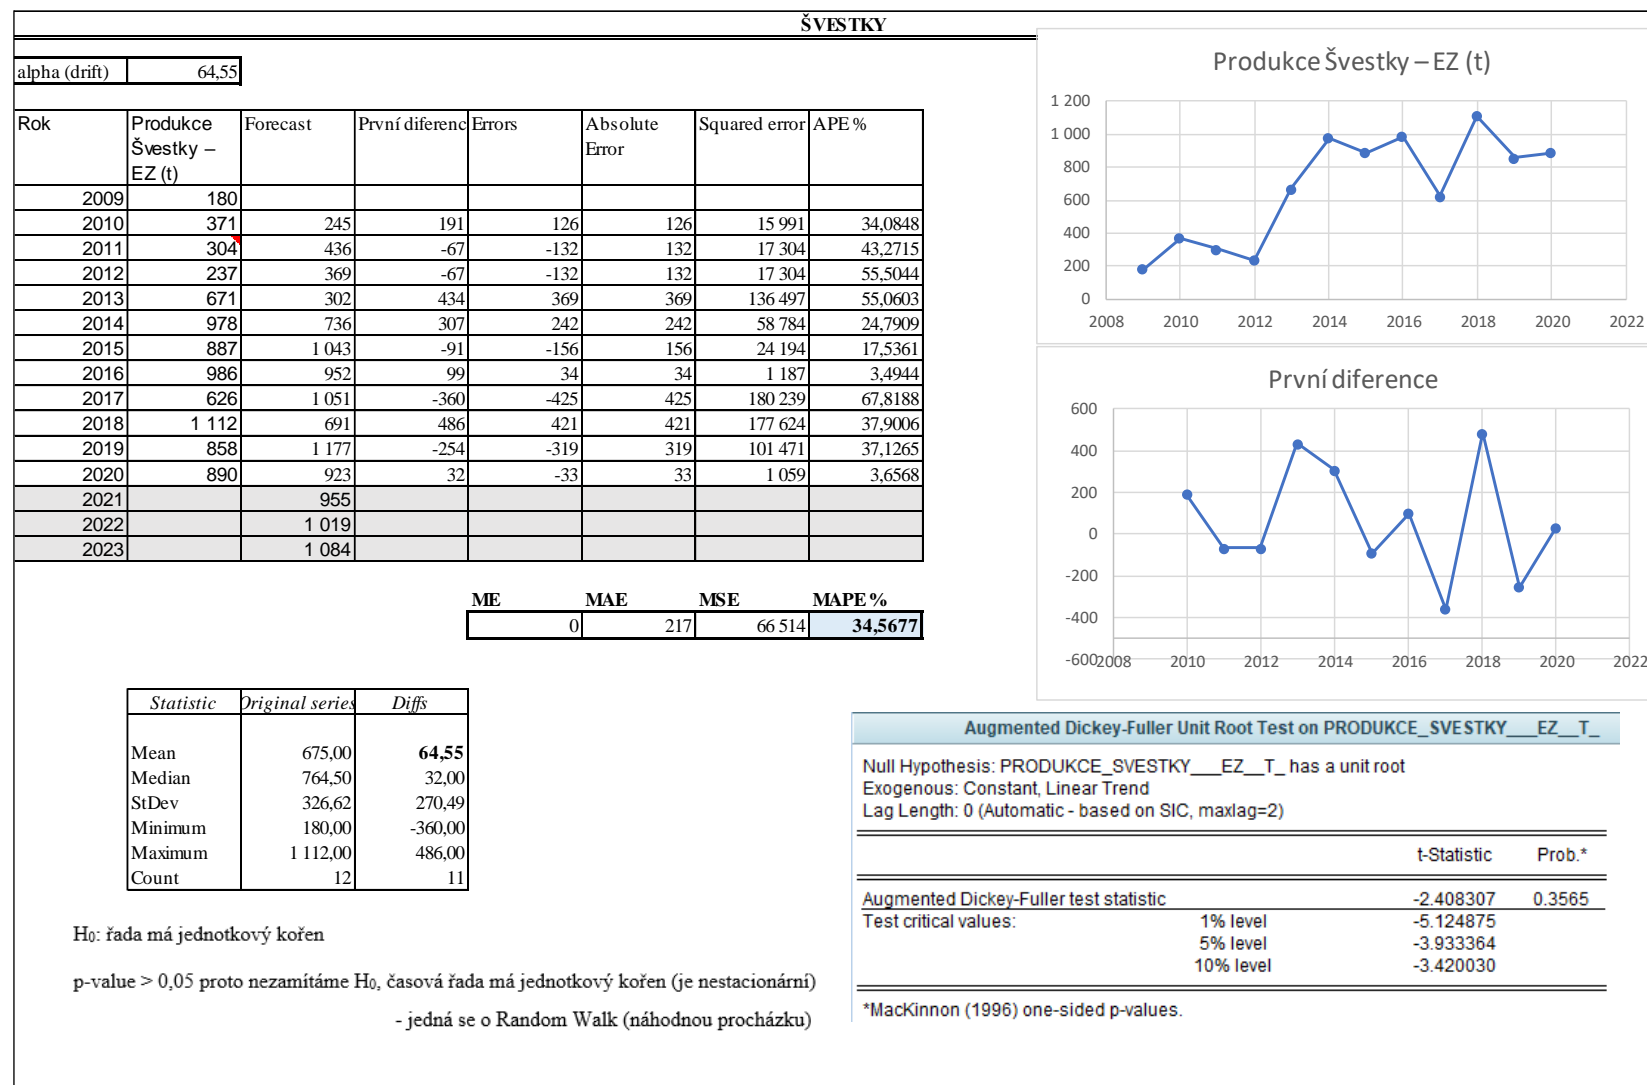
ŠVESTKY

| alpha (drift) | 64,55 |
|---|---|

| Rok | Produkce Švestky – EZ (t) | Forecast | První diferenc | Errors | Absolute Error | Squared error | APE % |
|---|---|---|---|---|---|---|---|
| 2009 | 180 | | | | | | |
| 2010 | 371 | 245 | 191 | 126 | 126 | 15 991 | 34,0848 |
| 2011 | 304 | 436 | -67 | -132 | 132 | 17 304 | 43,2715 |
| 2012 | 237 | 369 | -67 | -132 | 132 | 17 304 | 55,5044 |
| 2013 | 671 | 302 | 434 | 369 | 369 | 136 497 | 55,0603 |
| 2014 | 978 | 736 | 307 | 242 | 242 | 58 784 | 24,7909 |
| 2015 | 887 | 1 043 | -91 | -156 | 156 | 24 194 | 17,5361 |
| 2016 | 986 | 952 | 99 | 34 | 34 | 1 187 | 3,4944 |
| 2017 | 626 | 1 051 | -360 | -425 | 425 | 180 239 | 67,8188 |
| 2018 | 1 112 | 691 | 486 | 421 | 421 | 177 624 | 37,9006 |
| 2019 | 858 | 1 177 | -254 | -319 | 319 | 101 471 | 37,1265 |
| 2020 | 890 | 923 | 32 | -33 | 33 | 1 059 | 3,6568 |
| 2021 | | 955 | | | | | |
| 2022 | | 1 019 | | | | | |
| 2023 | | 1 084 | | | | | |

| ME | MAE | MSE | MAPE % |
|---|---|---|---|
| 0 | 217 | 66 514 | 34,5677 |

Produkce Švestky – EZ (t)
1 200
1 000
800
600
400
200
0
2008 2010 2012 2014 2016 2018 2020 2022

První diference
600
400
200
0
-200
-400
-600
2008 2010 2012 2014 2016 2018 2020 2022

| Statistic | Original series | Diffs |
|---|---|---|
| Mean | 675,00 | 64,55 |
| Median | 764,50 | 32,00 |
| StDev | 326,62 | 270,49 |
| Minimum | 180,00 | -360,00 |
| Maximum | 1 112,00 | 486,00 |
| Count | 12 | 11 |

Augmented Dickey-Fuller Unit Root Test on PRODUKCE_SVESTKY___EZ__T_

Null Hypothesis: PRODUKCE_SVESTKY___EZ__T_ has a unit root
Exogenous: Constant, Linear Trend
Lag Length: 0 (Automatic - based on SIC, maxlag=2)

| | | t-Statistic | Prob.* |
|---|---|---|---|
| Augmented Dickey-Fuller test statistic | | -2.408307 | 0.3565 |
| Test critical values: | 1% level | -5.124875 | |
| | 5% level | -3.933364 | |
| | 10% level | -3.420030 | |

*MacKinnon (1996) one-sided p-values.

H₀: řada má jednotkový kořen

p-value > 0,05 proto nezamítáme H₀, časová řada má jednotkový kořen (je nestacionární)

- jedná se o Random Walk (náhodnou procházku)